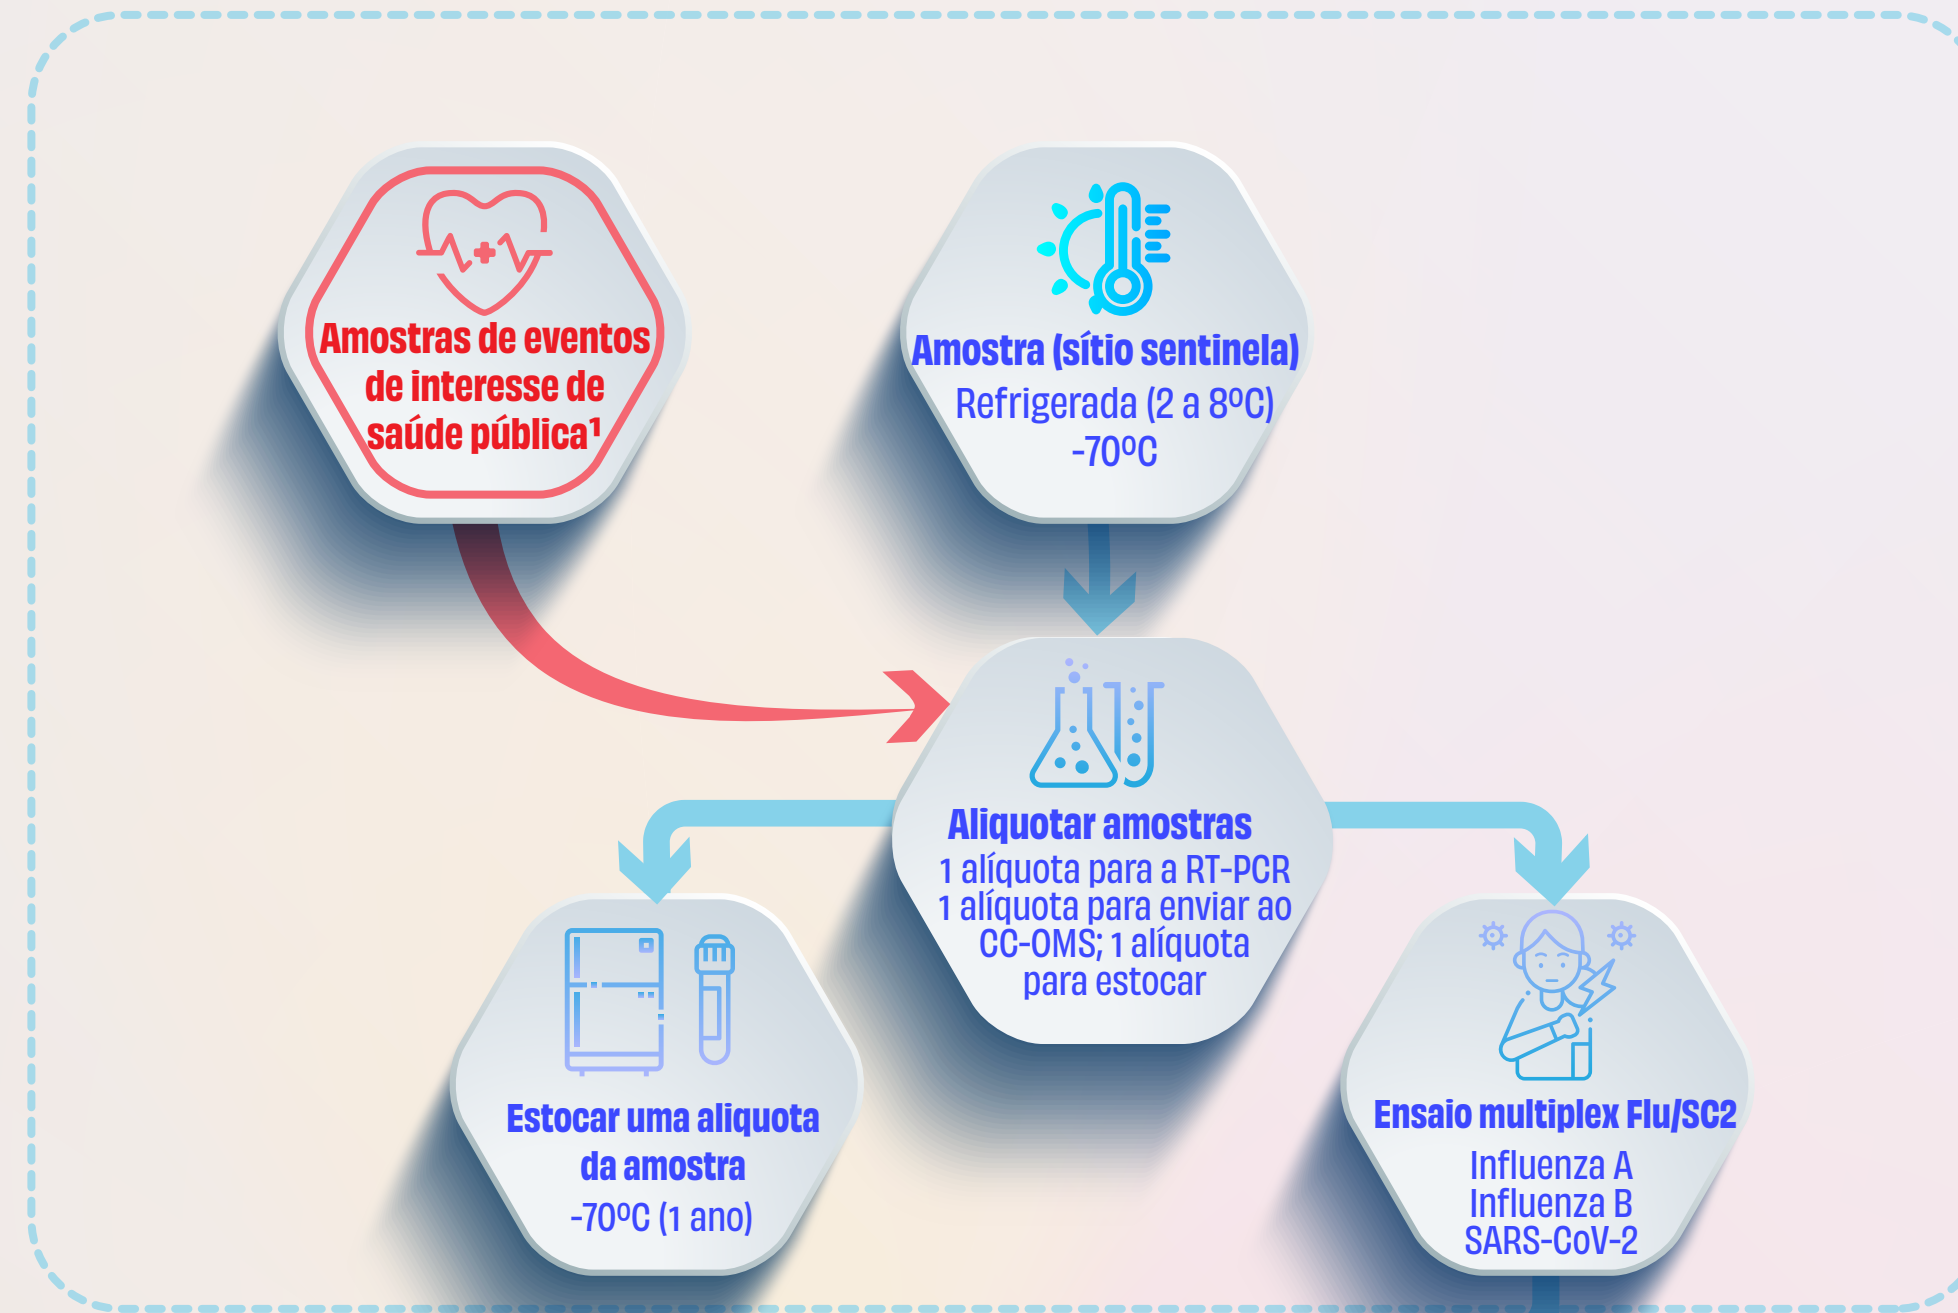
Amostras de eventos de interesse de saúde pública¹

Amostra (sítio sentinela)
Refrigerada (2 a 8ºC)
-70ºC

Aliquotar amostras
1 alíquota para a RT-PCR
1 alíquota para enviar ao CC-OMS; 1 alíquota para estocar

Estocar uma aliquota da amostra
-70ºC (1 ano)

Ensaio multiplex Flu/SC2
Influenza A
Influenza B
SARS-CoV-2